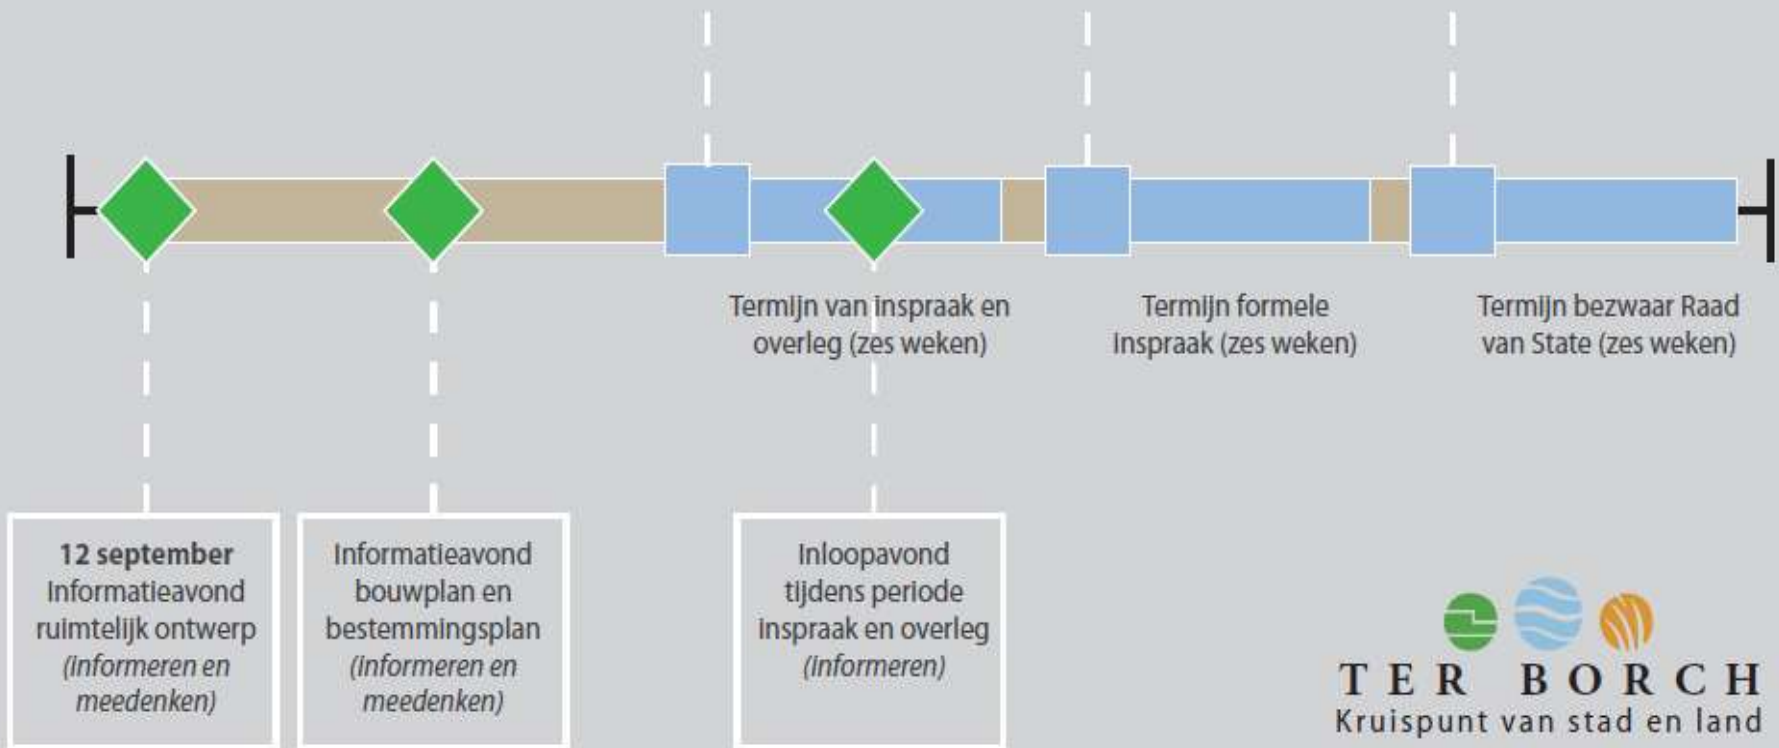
Termijn van inspraak en overleg (zes weken)

Termijn formele inspraak (zes weken)

Termijn bezwaar Raad van State (zes weken)

**12 september** Informatieavond ruimtelijk ontwerp *(informeren en meedenken)*

Informatieavond bouwplan en bestemmingsplan *(informeren en meedenken)*

Inloopavond tijdens periode inspraak en overleg *(informeren)*

TER BORCH
Kruispunt van stad en land